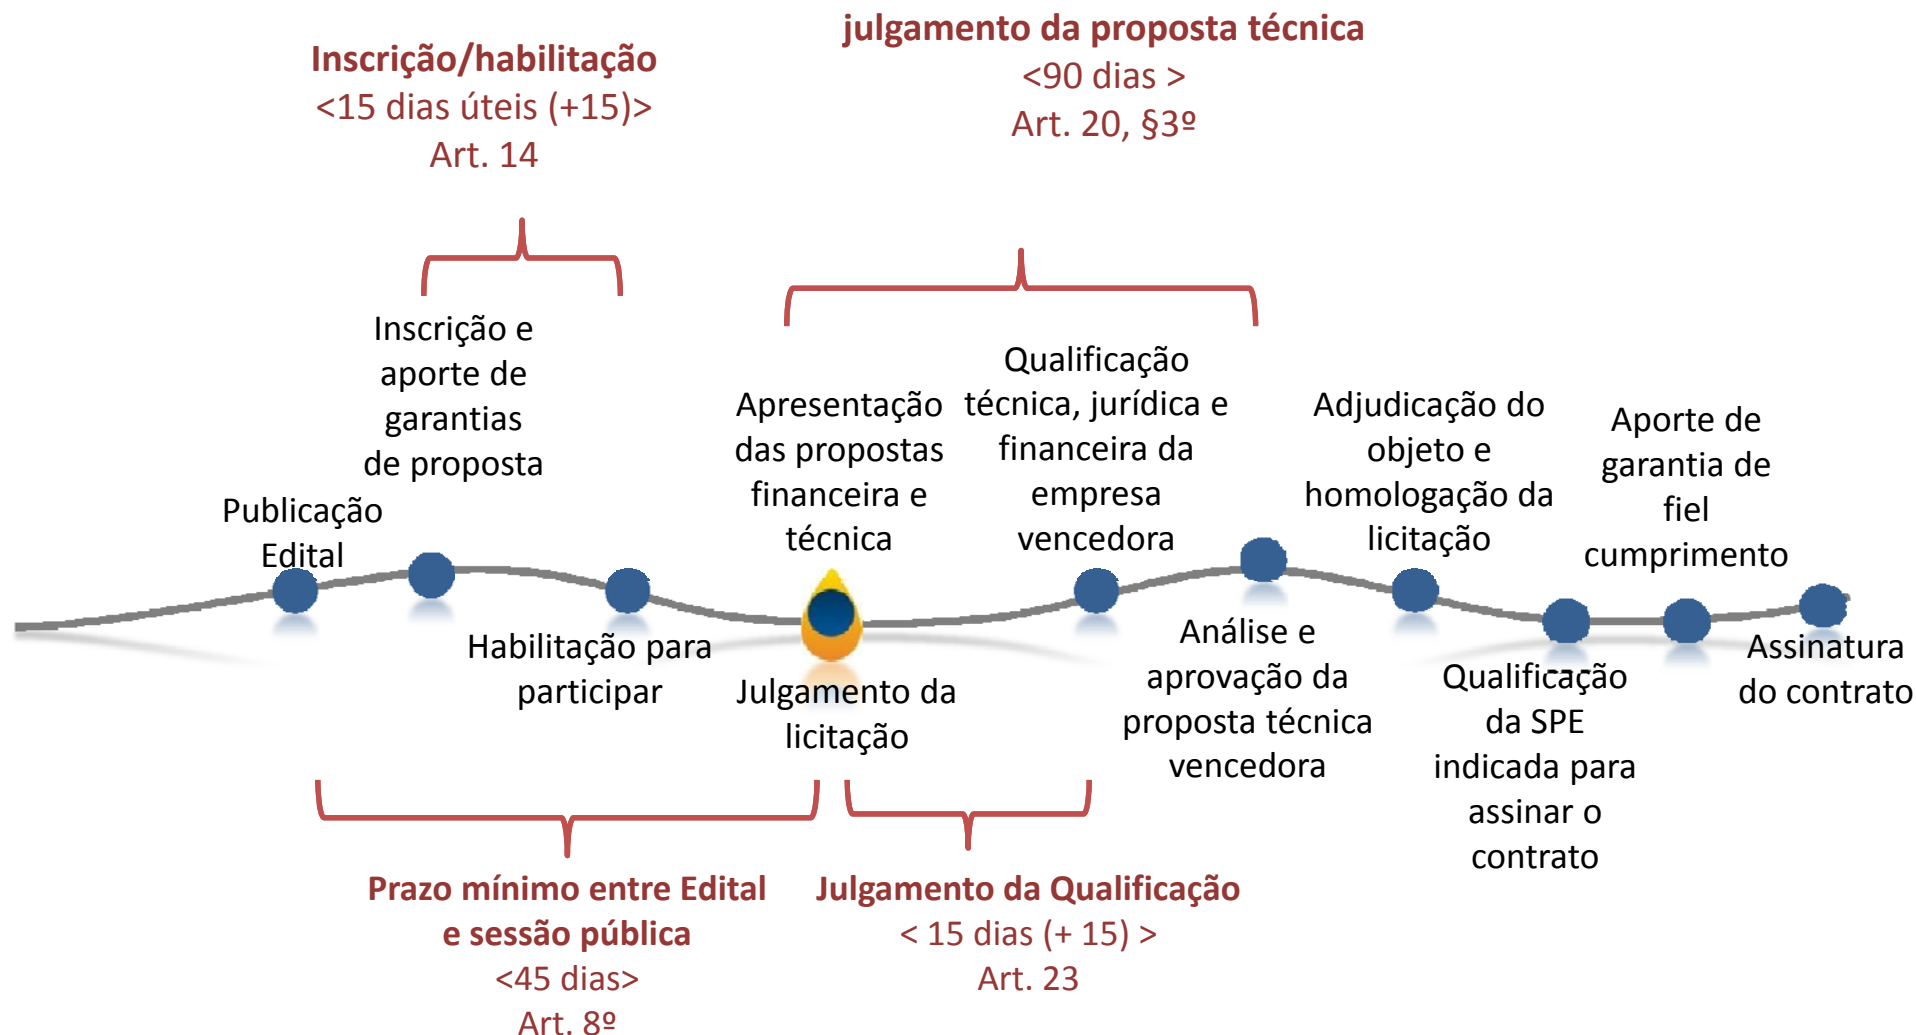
Inscrição/habilitação
<15 dias úteis (+15)>
Art. 14

julgamento da proposta técnica
<90 dias >
Art. 20, §3º

Publicação Edital

Inscrição e aporte de garantias de proposta

Habilitação para participar

Apresentação das propostas financeira e técnica

Julgamento da licitação

Qualificação técnica, jurídica e financeira da empresa vencedora

Análise e aprovação da proposta técnica vencedora

Adjudicação do objeto e homologação da licitação

Qualificação da SPE indicada para assinar o contrato

Aporte de garantia de fiel cumprimento

Assinatura do contrato

Prazo mínimo entre Edital e sessão pública
<45 dias>
Art. 8º

Julgamento da Qualificação
< 15 dias (+ 15) >
Art. 23